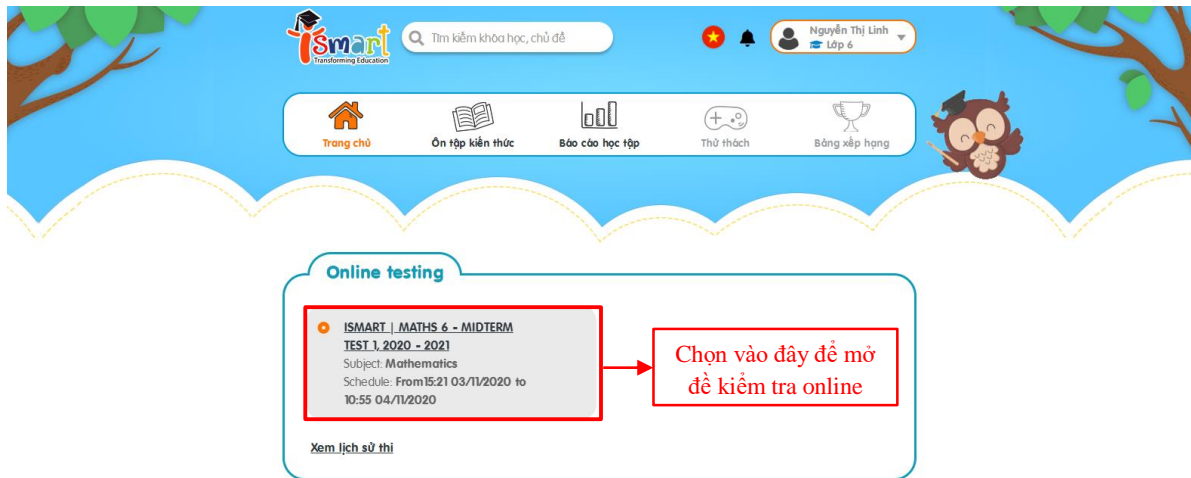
iSmart
Transforming Education

Tìm kiếm khóa học, chủ đề

Nguyễn Thị Linh
Lớp 6

Trang chủ
Ôn tập kiến thức
Báo cáo học tập
Thử thách
Bảng xếp hạng

Online testing

ISMART | MATHS 6 - MIDTERM TEST 1, 2020 - 2021
Subject: Mathematics
Schedule: From15:21 03/11/2020 to 10:55 04/11/2020

Chọn vào đây để mở đề kiểm tra online

Xem lịch sử thi